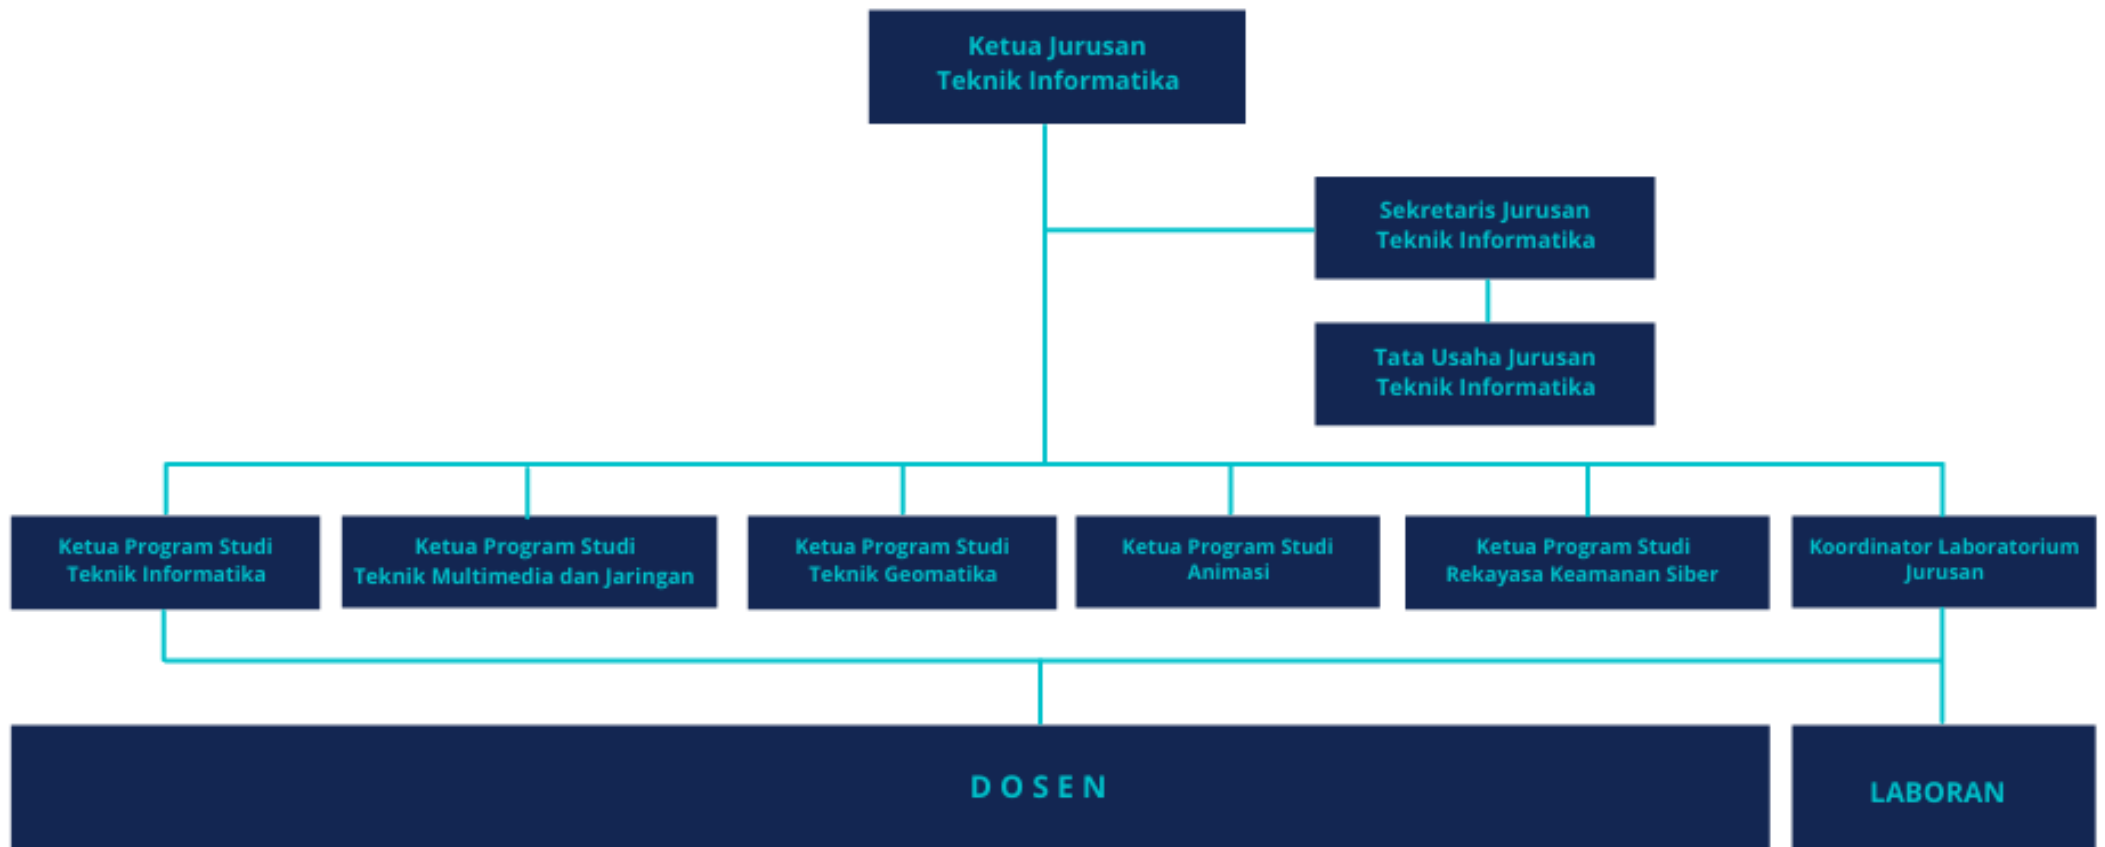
Ketua Jurusan
Teknik Informatika

Sekretaris Jurusan
Teknik Informatika

Tata Usaha Jurusan
Teknik Informatika

Ketua Program Studi
Teknik Informatika

Ketua Program Studi
Teknik Multimedia dan Jaringan

Ketua Program Studi
Teknik Geomatika

Ketua Program Studi
Animasi

Ketua Program Studi
Rekayasa Keamanan Siber

Koordinator Laboratorium
Jurusan

DOSEN

LABORAN